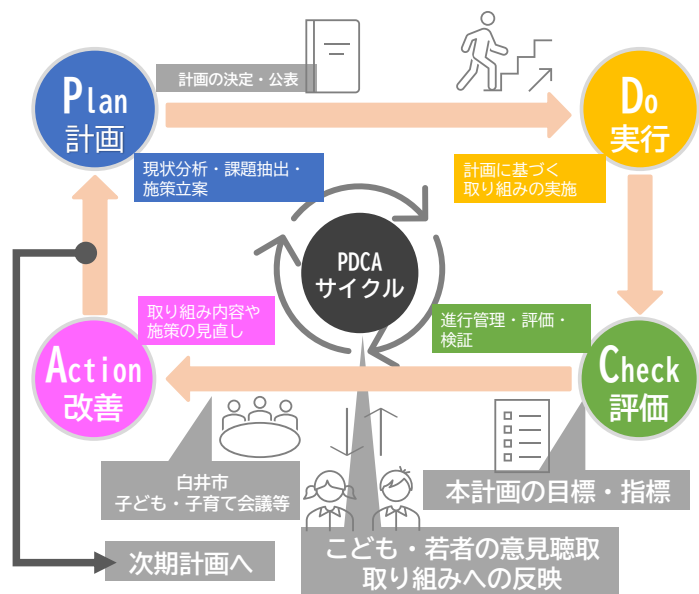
Plan
計画

計画の決定・公表

Do
実行

現状分析・課題抽出・施策立案

計画に基づく取り組みの実施

PDCA
サイクル

取り組み内容や施策の見直し

進行管理・評価・検証

Action
改善

Check
評価

白井市
子ども・子育て会議等

本計画の目標・指標

次期計画へ

こども・若者の意見聴取
取り組みへの反映